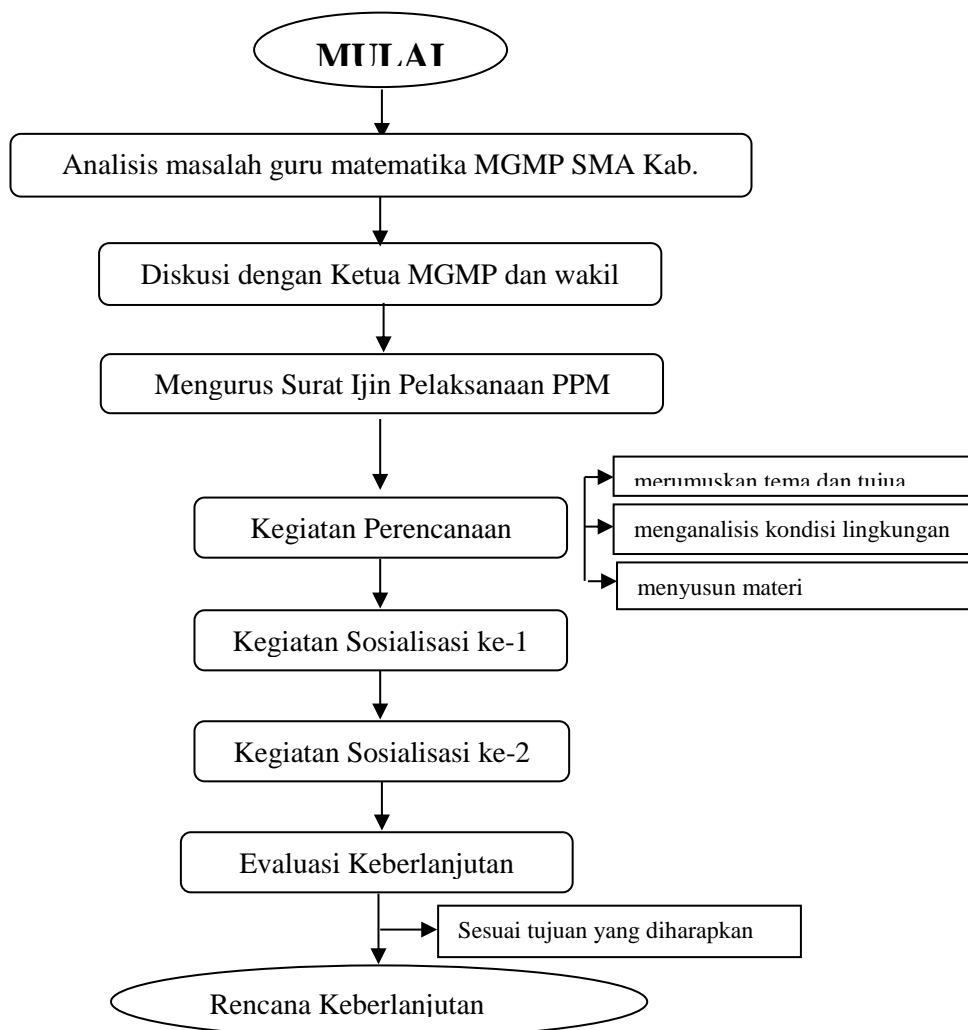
MULAI

Analisis masalah guru matematika MGMP SMA Kab.

Diskusi dengan Ketua MGMP dan wakil

Mengurus Surat Ijin Pelaksanaan PPM

Kegiatan Perencanaan

merumuskan tema dan tujua

menganalisis kondisi lingkungan

menyusun materi

Kegiatan Sosialisasi ke-1

Kegiatan Sosialisasi ke-2

Evaluasi Keberlanjutan

Sesuai tujuan yang diharapkan

Rencana Keberlanjutan